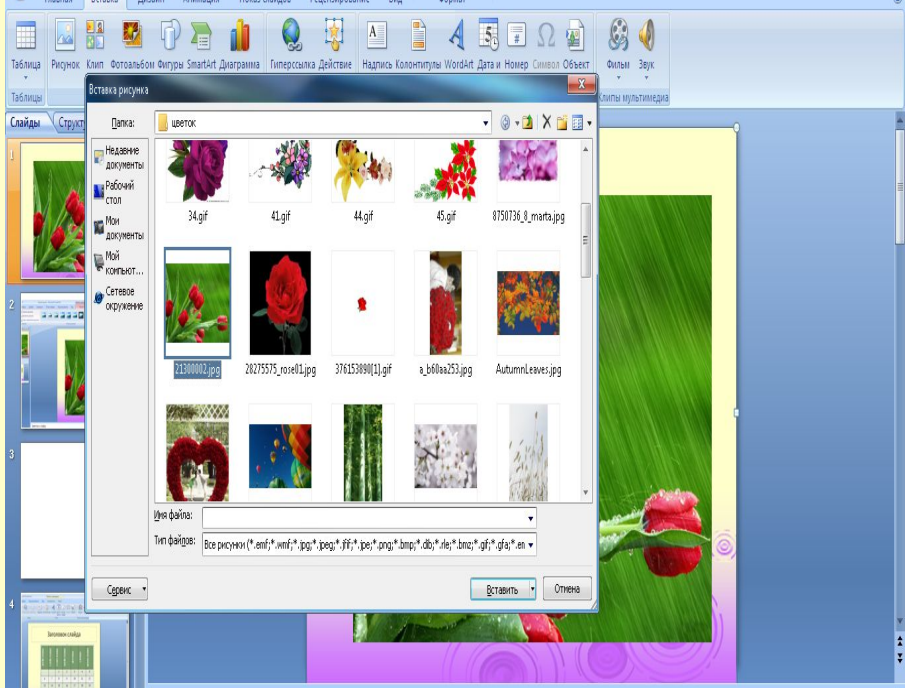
Таблица Рисунок Клип Фотоальбом Фигуры SmartArt Диаграмма Гиперссылка Действие Надпись Колонтитулы WordArt Дата и Номер Символ Объект Фильм Звук

Таблицы

Клипы мультимедиа

Слайды Структ

Вставка рисунка

Папка: цветок

Недавние документы

Рабочий стол

Мои документы

Мой компьют...

Сетевое окружение

34.gif 41.gif 44.gif 45.gif 8750736_8_marta.jpg

21300002.jpg 28275575_rose01.jpg 376153890[1].gif a_b60aa253.jpg AutumnLeaves.jpg

Имя файла:

Тип файлов: Все рисунки (*.emf;*.wmf;*.jpg;*.jpeg;*.jfif;*.jpe;*.png;*.bmp;*.dib;*.rle;*.bmz;*.gif;*.gfa;*.em

Сервис

Вставить

Отмена

1

2

3

4

Заголовок слайда